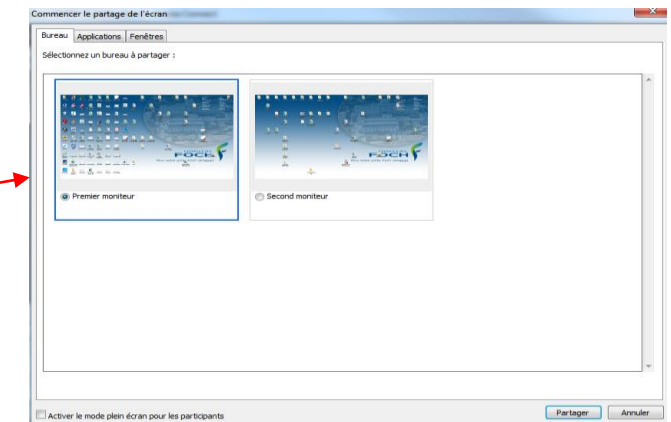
Commencer le partage de l'écran

Bureau | Applications | Fenêtres

Sélectionnez un bureau à partager :

Premier moniteur

Second moniteur

Activer le mode plein écran pour les participants

Partager | Annuler